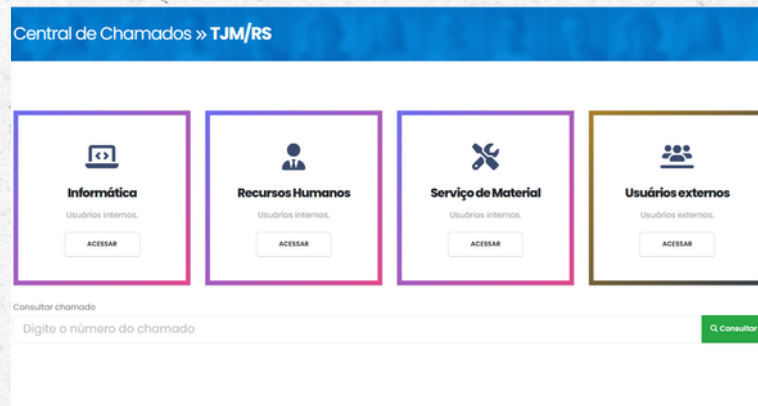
Central de Chamados » TJM/RS

Informática
Usuários internos.
ACESSAR

Recursos Humanos
Usuários internos.
ACESSAR

Serviço de Material
Usuários internos.
ACESSAR

Usuários externos
Usuários externos.
ACESSAR

Consultar chamado
Digite o número do chamado
Consultar